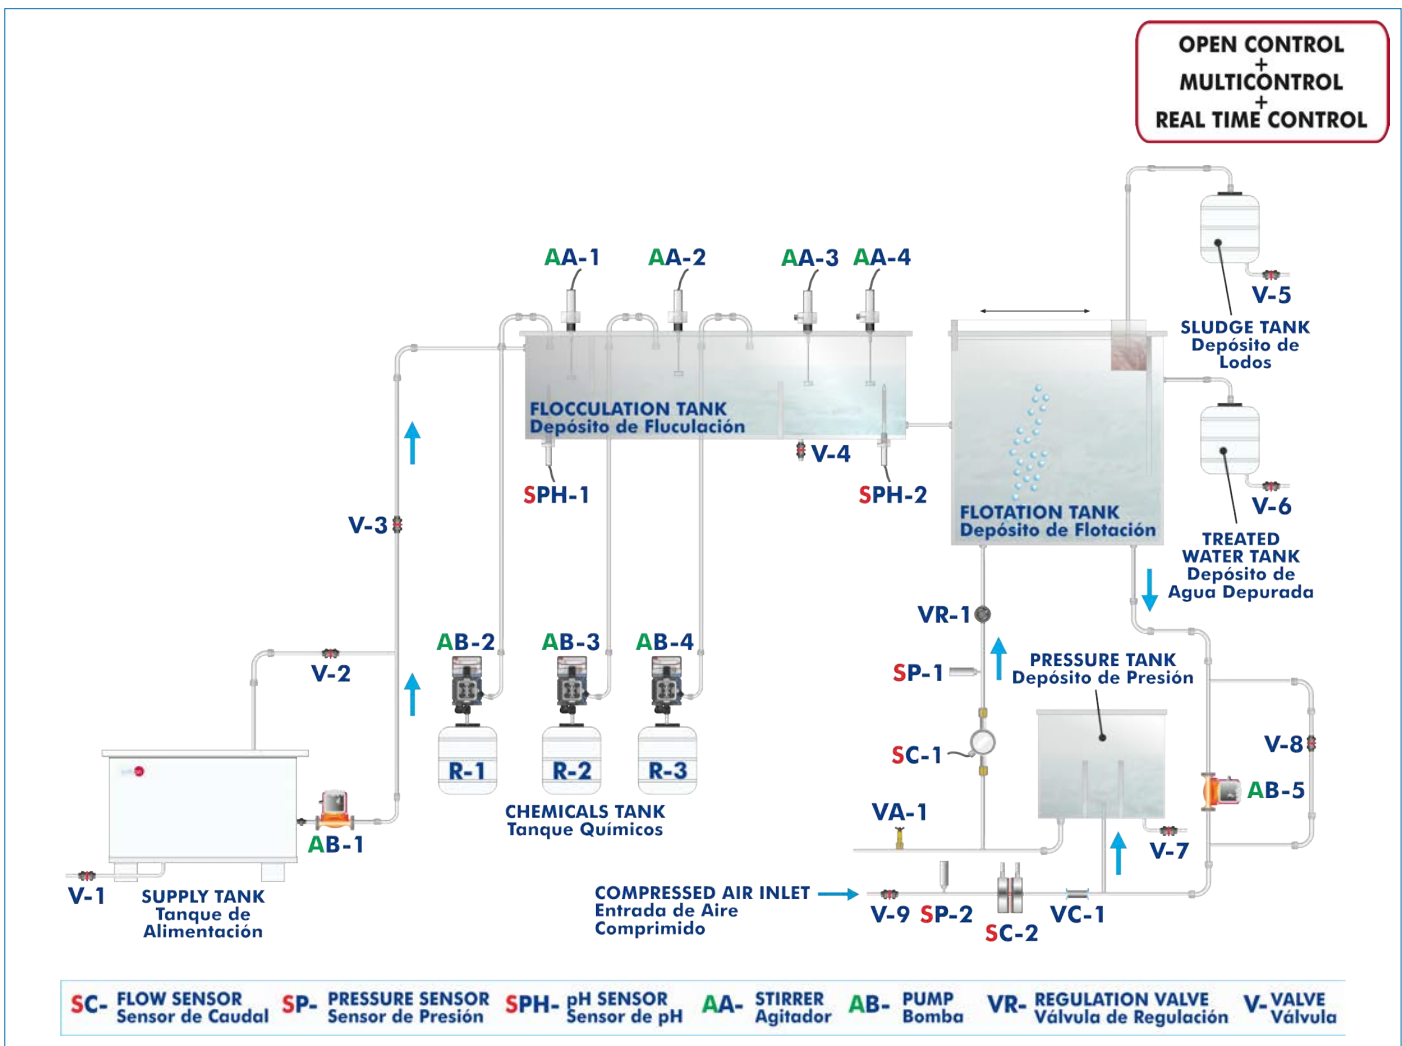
OPEN CONTROL
+
MULTICONTROL
+
REAL TIME CONTROL

AA-1 AA-2 AA-3 AA-4

V-5
SLUDGE TANK
Depósito de Lodos

FLOCCULATION TANK
Depósito de Fluculación

V-4

SPH-1 SPH-2

V-3

FLOTATION TANK
Depósito de Flotación

V-6
TREATED WATER TANK
Depósito de Agua Depurada

VR-1

AB-2 AB-3 AB-4

SP-1

PRESSURE TANK
Depósito de Presión

V-2

R-1 R-2 R-3

SC-1

V-8

AB-5

CHEMICALS TANK
Tanque Químicos

VA-1

AB-1

V-7

V-1
SUPPLY TANK
Tanque de Alimentación

COMPRESSED AIR INLET
Entrada de Aire Comprimido

V-9 SP-2 SC-2 VC-1

SC- FLOW SENSOR Sensor de Caudal SP- PRESSURE SENSOR Sensor de Presión SPH- pH SENSOR Sensor de pH AA- STIRRER Agitador AB- PUMP Bomba VR- REGULATION VALVE Válvula de Regulación V- VALVE Válvula